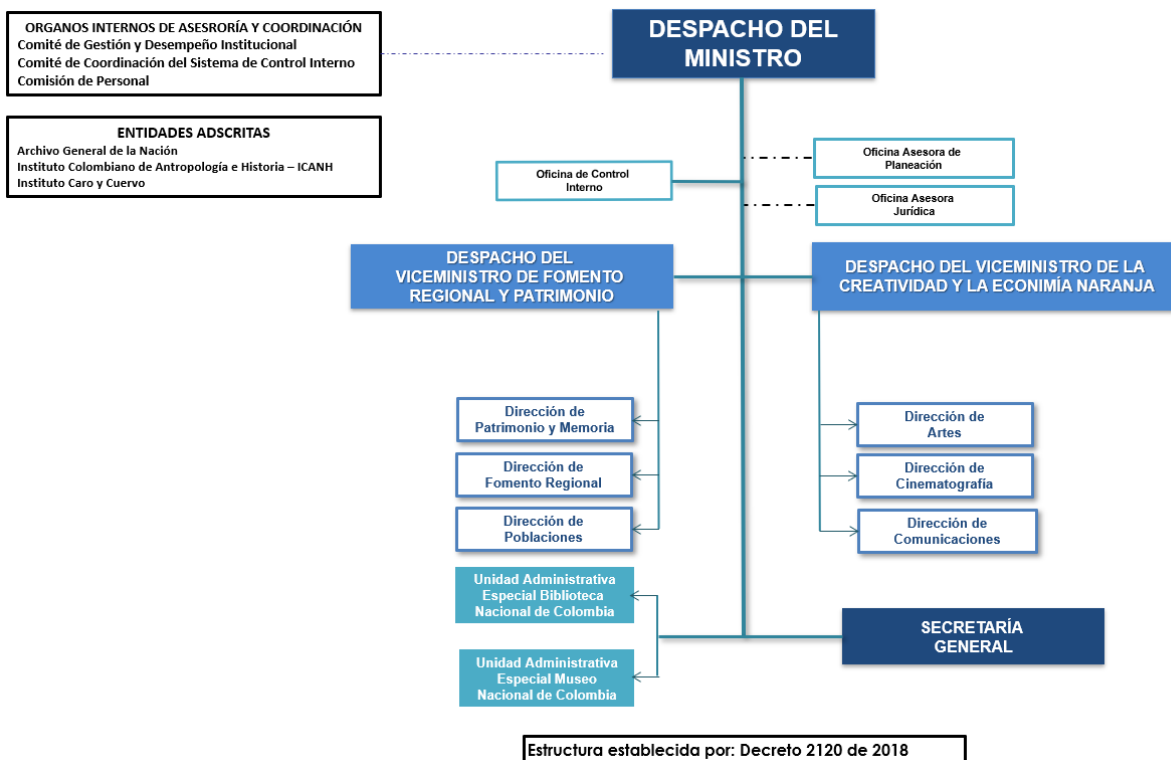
ORGANOS INTERNOS DE ASESRORÍA Y COORDINACIÓN
Comité de Gestión y Desempeño Institucional
Comité de Coordinación del Sistema de Control Interno
Comisión de Personal

DESPACHO DEL MINISTRO

ENTIDADES ADSCRITAS
Archivo General de la Nación
Instituto Colombiano de Antropología e Historia – ICANH
Instituto Caro y Cuervo

Oficina Asesora de Planeación

Oficina de Control Interno

Oficina Asesora Jurídica

DESPACHO DEL VICEMINISTRO DE FOMENTO REGIONAL Y PATRIMONIO

DESPACHO DEL VICEMINISTRO DE LA CREATIVIDAD Y LA ECONIMÍA NARANJA

Dirección de Patrimonio y Memoria

Dirección de Fomento Regional

Dirección de Poblaciones

Dirección de Artes

Dirección de Cinematografía

Dirección de Comunicaciones

Unidad Administrativa Especial Biblioteca Nacional de Colombia

Unidad Administrativa Especial Museo Nacional de Colombia

SECRETARÍA GENERAL

Estructura establecida por: Decreto 2120 de 2018